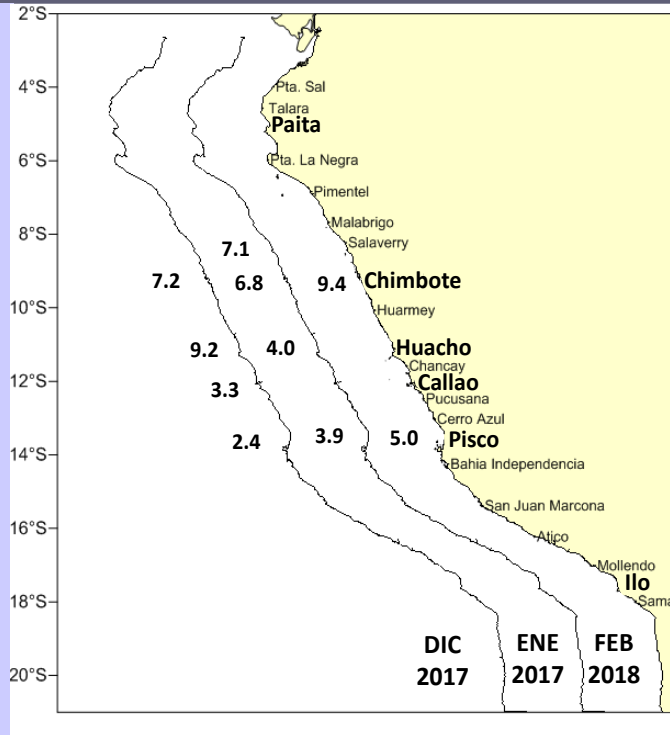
2°S
4°S
6°S
8°S
10°S
12°S
14°S
16°S
18°S
20°S

Pta. Sal
Talara
Paita
Pta. La Negra
Pimentel
Malabrigo
Salaverry
Chimbote
Huarmey
Huacho
Chancay
Callao
Pucusana
Cerro Azul
Pisco
Bahia Independencia
San Juan Marcona
Atico
Mollendo
Ilo
Sama

7.1
7.2
6.8
9.4
9.2
4.0
3.3
2.4
3.9
5.0

DIC 2017
ENE 2017
FEB 2018